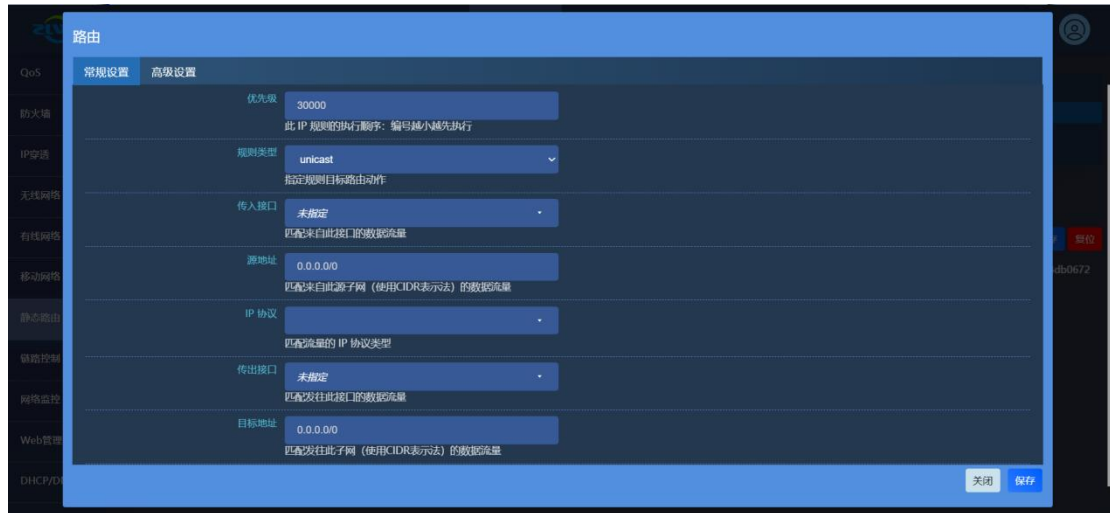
QoS
防火墙
IP穿透
无线网络
有线网络
移动网络
静态路由
链路控制
网络监控
Web管理
DHCP/D

路由

常规设置 高级设置

优先级
30000
此 IP 规则的执行顺序：编号越小越先执行

规则类型
unicast
指定规则目标路由动作

传入接口
未指定
匹配来自此接口的数据流量

源地址
0.0.0.0/0
匹配来自此源子网（使用CIDR表示法）的数据流量

IP 协议
匹配流量的 IP 协议类型

传出接口
未指定
匹配发往此接口的数据流量

目标地址
0.0.0.0/0
匹配发往此子网（使用CIDR表示法）的数据流量

关闭 保存

复位
db0672